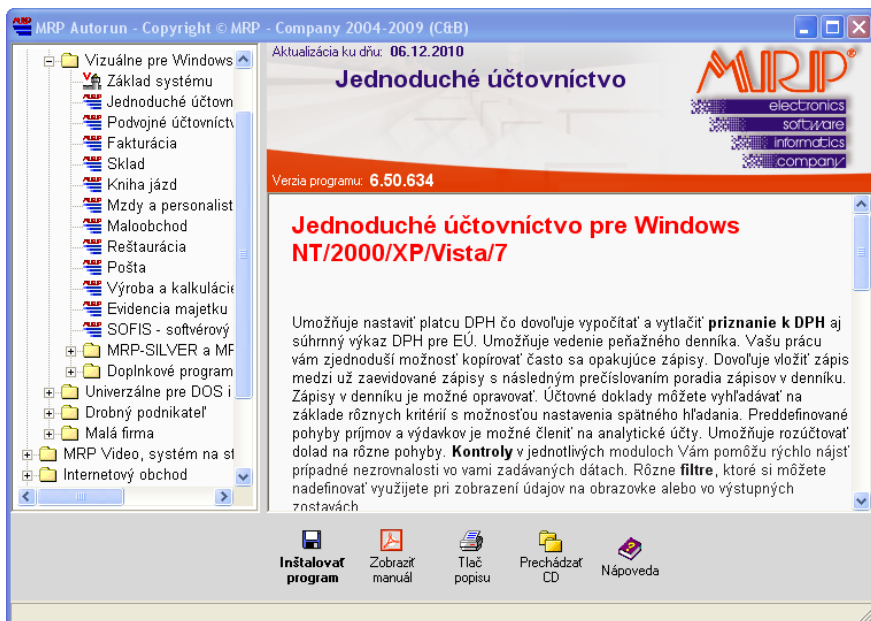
MRP Autorun - Copyright © MRP - Company 2004-2009 (C&B)

Vizuálne pre Windows
Základ systému
Jednoduché účtovn
Podvojné účtovníctv
Fakturácia
Sklad
Kniha jázd
Mzdy a personalist
Maloobchod
Reštaurácia
Pošta
Výroba a kalkulácie
Evidencia majetku
SOFIS - softvérový
MRP-SILVER a MF
Doplnkové program
Univerzálne pre DOS i
Drobný podnikateľ
Malá firma
MRP Video, systém na st
Internetový obchod

Aktualizácia ku dňu: 06.12.2010

Jednoduché účtovníctvo

MRP®
electronics
software
informatics
company

Verzia programu: 6.50.634

Jednoduché účtovníctvo pre Windows NT/2000/XP/Vista/7

Umožňuje nastaviť platcu DPH čo dovoľuje vypočítať a vytlačiť **priznanie k DPH** aj súhrnný výkaz DPH pre EÚ. Umožňuje vedenie peňažného denníka. Vašu prácu vám zjednoduší možnosť kopírovať často sa opakujúce zápisy. Dovoľuje vložiť zápis medzi už zaevidované zápisy s následným prečíslovaním poradia zápisov v denníku. Zápisy v denníku je možné opravovať. Účtovné doklady môžete vyhľadávať na základe rôznych kritérií s možnosťou nastavenia spätného hľadania. Preddefinované pohyby príjmov a výdavkov je možné členiť na analytické účty. Umožňuje rozúčtovať dolad na rôzne pohyby. **Kontroly** v jednotlivých moduloch Vám pomôžu rýchlo nájsť prípadné nezrovnalosti vo vami zadávaných dátach. Rôzne **filtre**, ktoré si môžete nadefinovať využijete pri zobrazení údajov na obrazovke alebo vo výstupných zostavách

Inštalovať program
Zobraziť manuál
Tlač popisu
Prechádzať CD
Nápoveda